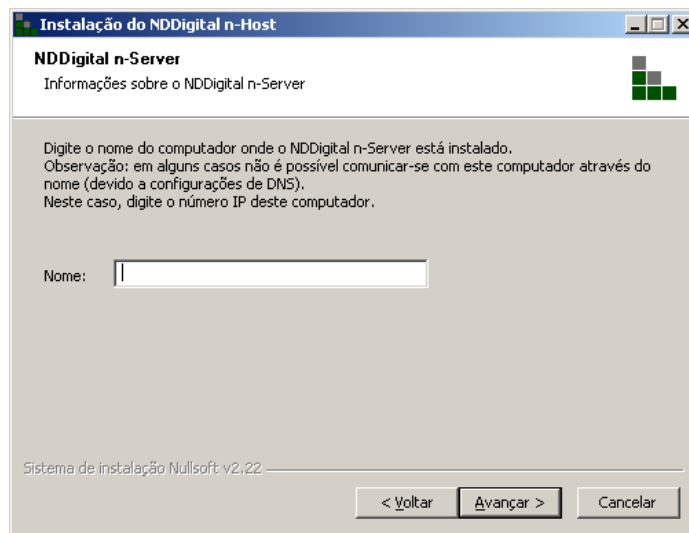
Instalação do NDDigital n-Host

NDDigital n-Server
Informações sobre o NDDigital n-Server

Digite o nome do computador onde o NDDigital n-Server está instalado.
Observação: em alguns casos não é possível comunicar-se com este computador através do nome (devido a configurações de DNS).
Neste caso, digite o número IP deste computador.

Nome:

Sistema de instalação Nullsoft v2.22

< Voltar
Avançar >
Cancelar